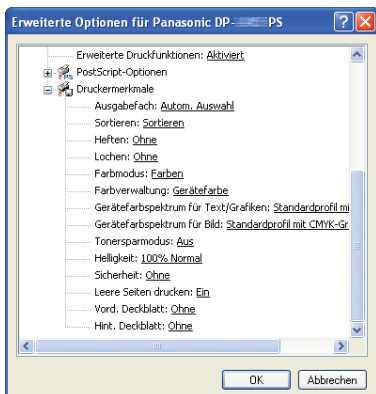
Erweiterte Optionen für Panasonic DP-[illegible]PS

Erweiterte Druckfunktionen: Aktiviert
PostScript-Optionen
Druckermerkmale
Ausgabefach: Autom. Auswahl
Sortieren: Sortieren
Heften: Ohne
Lochen: Ohne
Farbmodus: Farben
Farbverwaltung: Gerätefarbe
Gerätefarbspektrum für Text/Grafiken: Standardprofil mi
Gerätefarbspektrum für Bild: Standardprofil mit CMYK-Gr
Tonersparmodus: Aus
Helligkeit: 100% Normal
Sicherheit: Ohne
Leere Seiten drucken: Ein
Vord. Deckblatt: Ohne
Hint. Deckblatt: Ohne

OK
Abbrechen